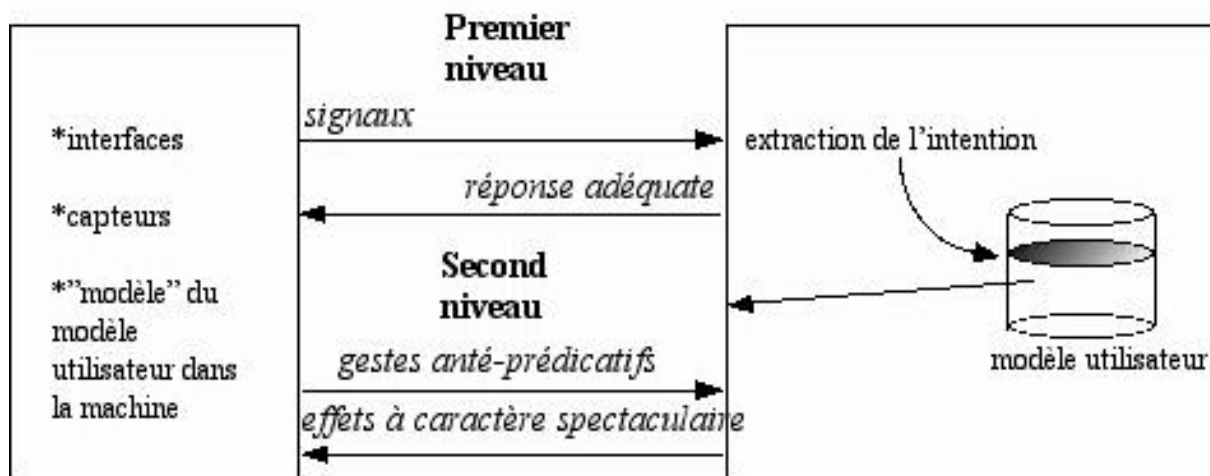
Premier niveau

*interfaces

*capteurs

*"modèle" du modèle utilisateur dans la machine

signaux

réponse adéquate

Second niveau

gestes anté-prédicatifs

effets à caractère spectaculaire

extraction de l'intention

modèle utilisateur